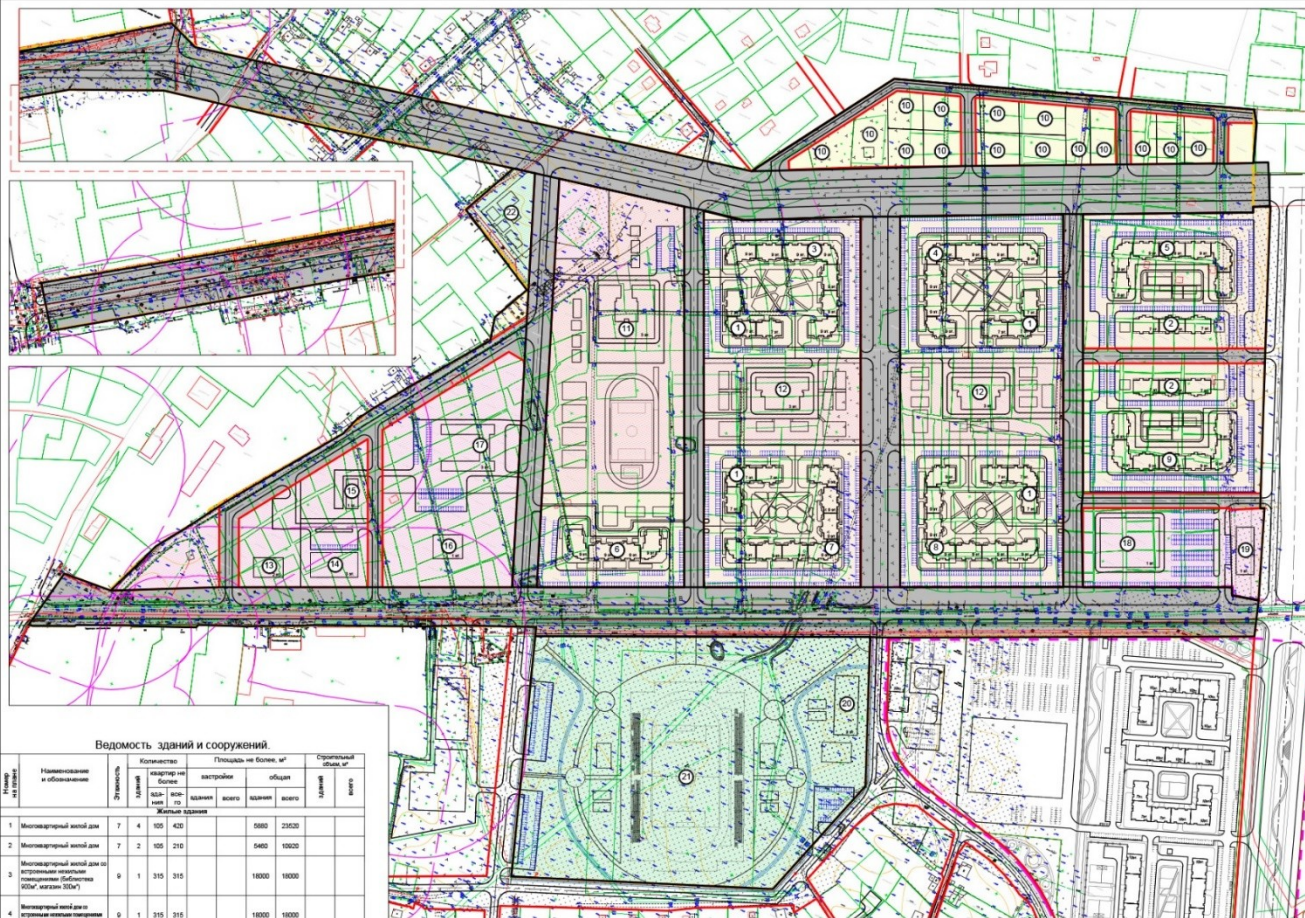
10 10 10 10 10 10 10 10 10 10 10 10 10 10

22

3 4 5

11

1 1 2

12 12

2

17

15

1 1 9

16

13 14

6 7 8

18 19

20

21

Ведомость зданий и сооружений.

| Номер на плане | Наименование и обозначение | Этажность | Количество зданий | Количество квартир не более здания | Количество квартир не более всего | Площадь не более, м² застройки здания | Площадь не более, м² застройки всего | Площадь не более, м² общая здания | Площадь не более, м² общая всего | Строительный объем, м³ здания | Строительный объем, м³ всего |
|---|---|---|---|---|---|---|---|---|---|---|---|
| | Жилые здания | | | | | | | | | | |
| 1 | Многоквартирный жилой дом | 7 | 4 | 105 | 420 | | | 5880 | 23520 | | |
| 2 | Многоквартирный жилой дом | 7 | 2 | 105 | 210 | | | 5460 | 10920 | | |
| 3 | Многоквартирный жилой дом со встроенными нежилыми помещениями (библиотека 900м², магазин 300м²) | 9 | 1 | 315 | 315 | | | 18000 | 18000 | | |
| 4 | Многоквартирный жилой дом со встроенными нежилыми помещениями | 9 | 1 | 315 | 315 | | | 18000 | 18000 | | |